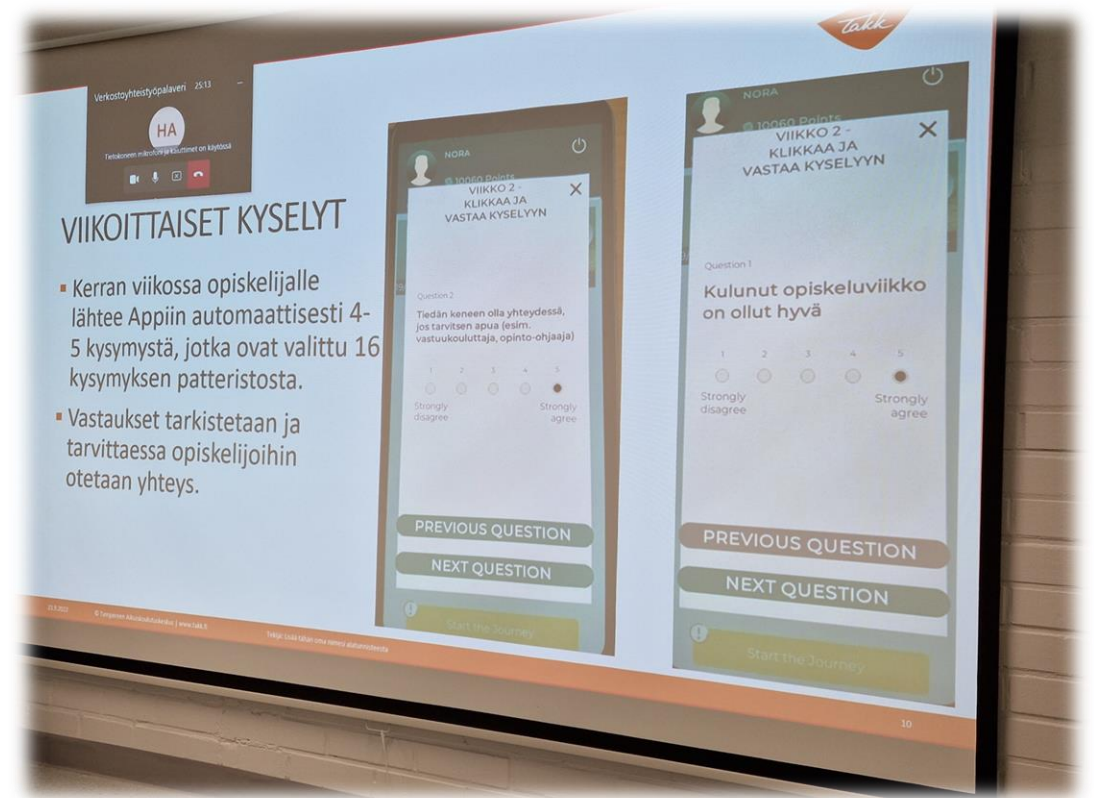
Takk

Verkostoyhteistyöpalaveri 25:13

HA

Tietokoneen mikrofoni ja kaiuttimet on käytössä

VIIKOITTAISET KYSELYT

- Kerran viikossa opiskelijalle lähtee Appiin automaattisesti 4-5 kysymystä, jotka ovat valittu 16 kysymyksen patteristosta.
- Vastaukset tarkistetaan ja tarvittaessa opiskelijoihin otetaan yhteys.

NORA

10060 Points

VIIKKO 2 - KLIKKAA JA VASTAA KYSELYYN

Question 2

Tiedän keneen olla yhteydessä, jos tarvitsen apua (esim. vastuukouluttaja, opinto-ohjaaja)

1 2 3 4 5

Strongly disagree

Strongly agree

PREVIOUS QUESTION

NEXT QUESTION

Start the Journey

NORA

10060 Points

VIIKKO 2 - KLIKKAA JA VASTAA KYSELYYN

Question 1

Kulunut opiskeluviikko on ollut hyvä

1 2 3 4 5

Strongly disagree

Strongly agree

PREVIOUS QUESTION

NEXT QUESTION

Start the Journey

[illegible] © Tampereen Aikuiskoulutuskeskus | www.takk.fi

Tekijä: Lisää tähän oma nimesi alatunnisteella

10